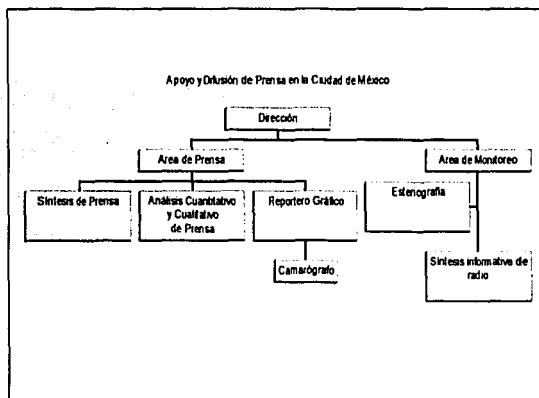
Apoyo y Difusión de Prensa en la Ciudad de México

Dirección

Area de Prensa

Area de Monitoreo

Síntesis de Prensa

Análisis Cuantitativo y Cualitativo de Prensa

Reportero Gráfico

Estenografía

Camarógrafo

Síntesis informativa de radio